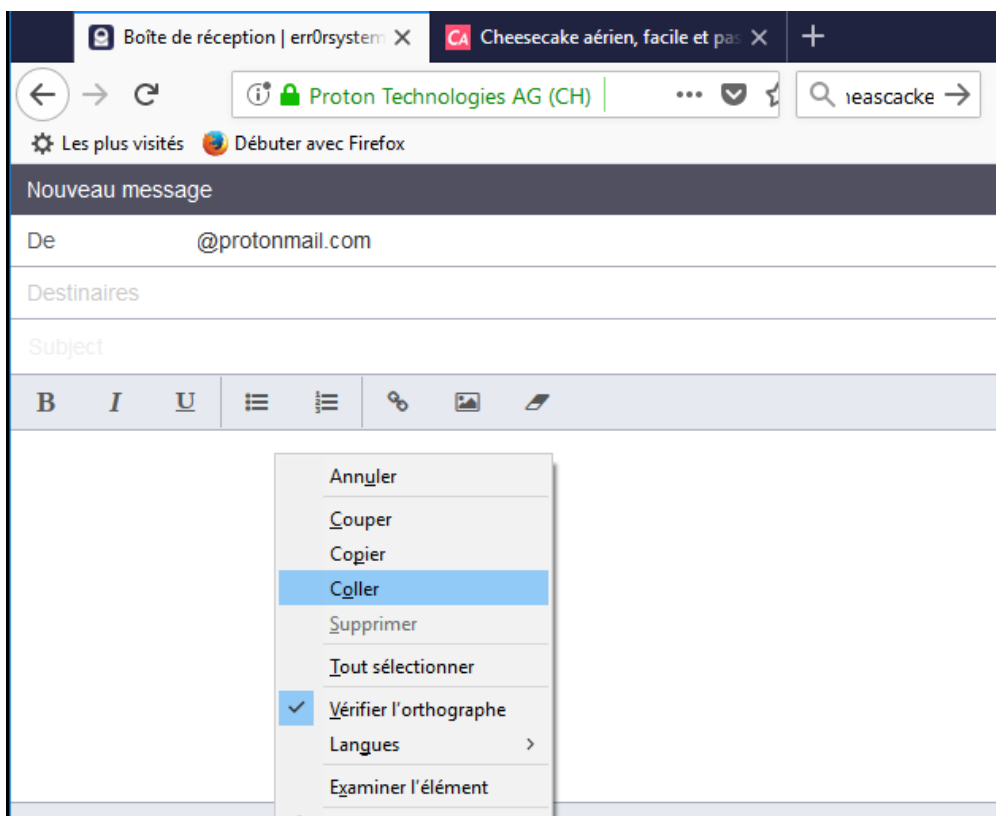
Boîte de réception | err0rsystem ✕
CA Cheesecake aérien, facile et pas ✕
+

Proton Technologies AG (CH)
•••
ıeascacke →

Les plus visités
Débuter avec Firefox

Nouveau message

De @protonmail.com

Destinaires

Subject

B I U

Annuler
Couper
Copier
Coller
Supprimer
Tout sélectionner
Vérifier l'orthographe
Langues >
Examiner l'élément